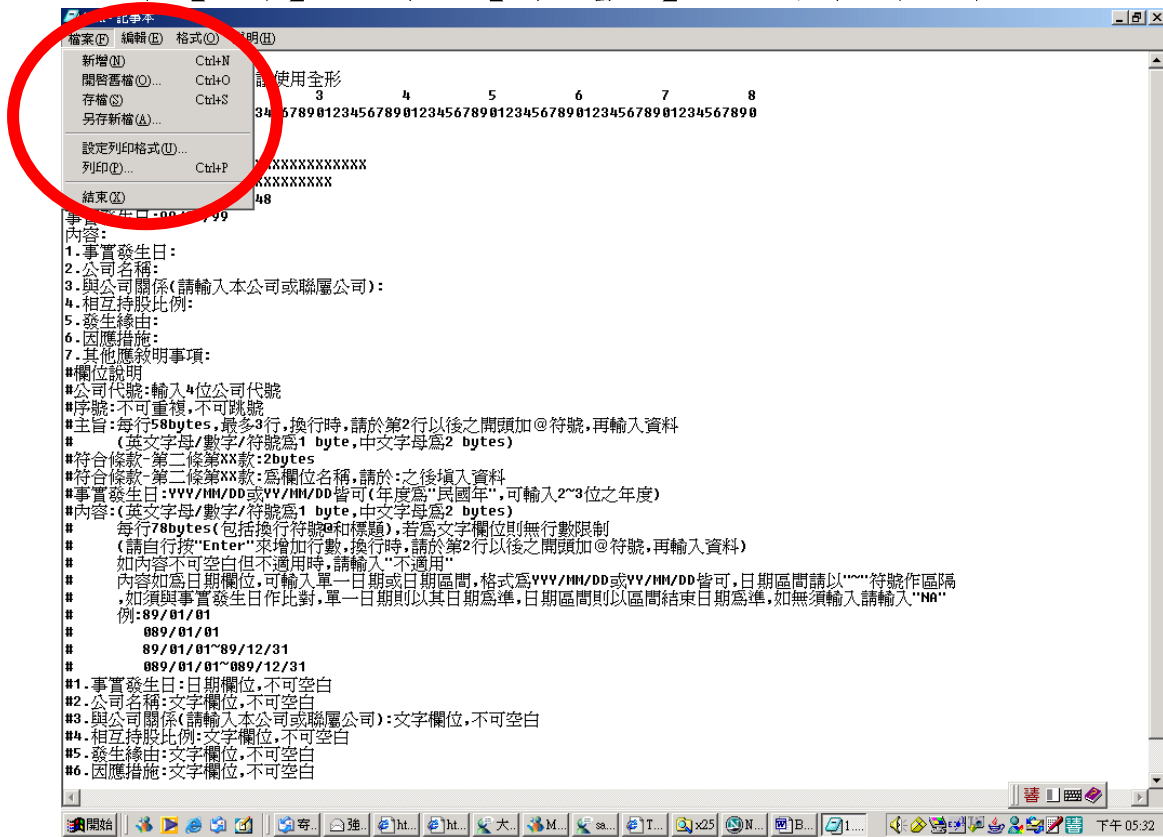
- 記事本
_ 🗗 ×
檔案(F) 編輯(E) 格式(O) 說明(H)
新增(N) Ctrl+N
開啟舊檔(O)... Ctrl+O
存檔(S) Ctrl+S
另存新檔(A)...
設定列印格式(U)...
列印(P)... Ctrl+P
結束(X)

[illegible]議使用全形
3 4 5 6 7 8
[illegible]34567890123456789012345678901234567890123456789012345678901234567890

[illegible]XXXXXXXXXXXX
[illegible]XXXXXXXXX
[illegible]48
事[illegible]生日:99/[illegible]/99
內容:
1.事實發生日:
2.公司名稱:
3.與公司關係(請輸入本公司或聯屬公司):
4.相互持股比例:
5.發生緣由:
6.因應措施:
7.其他應敘明事項:
#欄位說明
#公司代號:輸入4位公司代號
#序號:不可重複,不可跳號
#主旨:每行58bytes,最多3行,換行時,請於第2行以後之開頭加@符號,再輸入資料
# (英文字母/數字/符號為1 byte,中文字母為2 bytes)
#符合條款-第二條第XX款:2bytes
#符合條款-第二條第XX款:為欄位名稱,請於:之後填入資料
#事實發生日:YYY/MM/DD或YY/MM/DD皆可(年度為"民國年",可輸入2~3位之年度)
#內容:(英文字母/數字/符號為1 byte,中文字母為2 bytes)
# 每行78bytes(包括換行符號@和標題),若為文字欄位則無行數限制
# (請自行按"Enter"來增加行數,換行時,請於第2行以後之開頭加@符號,再輸入資料)
# 如內容不可空白但不適用時,請輸入"不適用"
# 內容如為日期欄位,可輸入單一日期或日期區間,格式為YYY/MM/DD或YY/MM/DD皆可,日期區間請以"~"符號作區隔
# ,如須與事實發生日作比對,單一日期則以其日期為準,日期區間則以區間結束日期為準,如無須輸入請輸入"NA"
# 例:89/01/01
# 089/01/01
# 89/01/01~89/12/31
# 089/01/01~089/12/31
#1.事實發生日:日期欄位,不可空白
#2.公司名稱:文字欄位,不可空白
#3.與公司關係(請輸入本公司或聯屬公司):文字欄位,不可空白
#4.相互持股比例:文字欄位,不可空白
#5.發生緣由:文字欄位,不可空白
#6.因應措施:文字欄位,不可空白

開始 寄.. 強.. ht.. ht.. 大.. M.. sa.. T.. x25 N.. B.. 1.. 書 下午 05:32